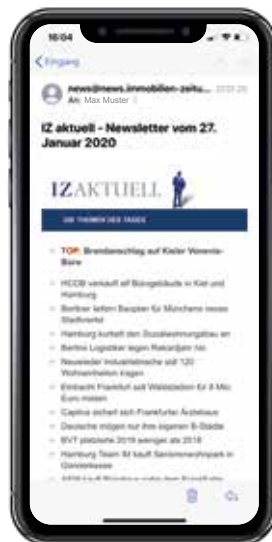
16:04

Eingang

news@news.immobilien-zeitu...
An: Max Muster

IZ aktuell - Newsletter vom 27. Januar 2020

IZAKTUELL

DIE THEMEN DES TAGES

TOP: Brandanschlag auf Kieler Vonovia-Büro

HCOB verkauft elf Bürogebäude in Kiel und Hamburg

Bertbau liefern Baupien für Münchens neues Stadtviertel

Hamburg kurbelt den Sozialwohnungsbau an

Berlins Logistiker legen Rekordjahr hin

Neuwieder Industriebrache soll 120 Wohneinheiten tragen

Eintracht Frankfurt soll Waldstadion für 3 Mio. Euro mieten

Captiva sichert sich Frankfurter Altbau

Deutsche mögen nur ihre eigenen B-Städte

BVT platzierte 2019 weniger als 2018

Hamburg Team M kauft Seniorenwohnpark in Gerolsbrusse

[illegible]